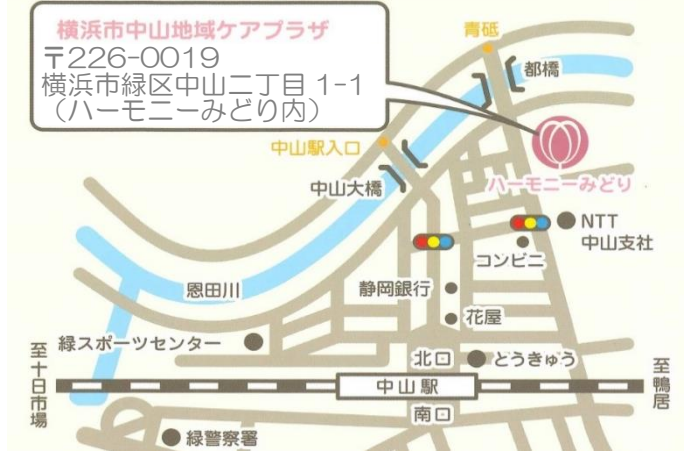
横浜市中山地域ケアプラザ
〒226-0019
横浜市緑区中山二丁目 1-1
（ハーモニーみどり内）

青砥
都橋
中山駅入口
中山大橋
ハーモニーみどり
NTT
中山支社
コンビニ
恩田川
静岡銀行
花屋
緑スポーツセンター
北口
とうきゅう
至十日市場
中山駅
至鴨居
南口
緑警察署